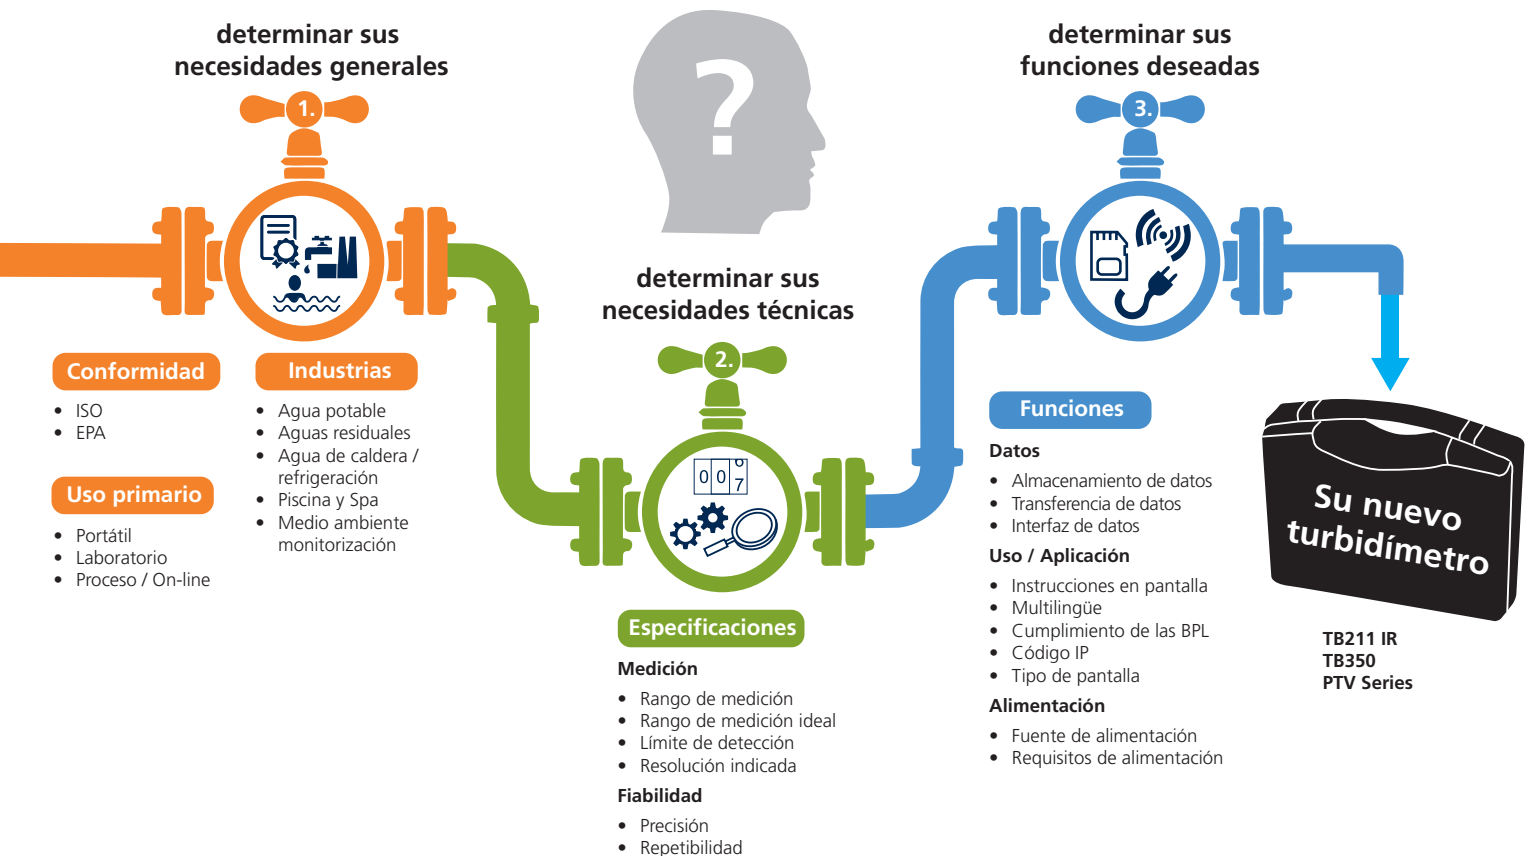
determinar sus necesidades generales

1.

Conformidad
- ISO
- EPA

Uso primario
- Portátil
- Laboratorio
- Proceso / On-line

Industrias
- Agua potable
- Aguas residuales
- Agua de caldera / refrigeración
- Piscina y Spa
- Medio ambiente monitorización

?

determinar sus necesidades técnicas

2.

0 0 7

Especificaciones

Medición
- Rango de medición
- Rango de medición ideal
- Límite de detección
- Resolución indicada

Fiabilidad
- Precisión
- Repetibilidad

determinar sus funciones deseadas

3.

Funciones

Datos
- Almacenamiento de datos
- Transferencia de datos
- Interfaz de datos

Uso / Aplicación
- Instrucciones en pantalla
- Multilingüe
- Cumplimiento de las BPL
- Código IP
- Tipo de pantalla

Alimentación
- Fuente de alimentación
- Requisitos de alimentación

Su nuevo turbidímetro

TB211 IR
TB350
PTV Series